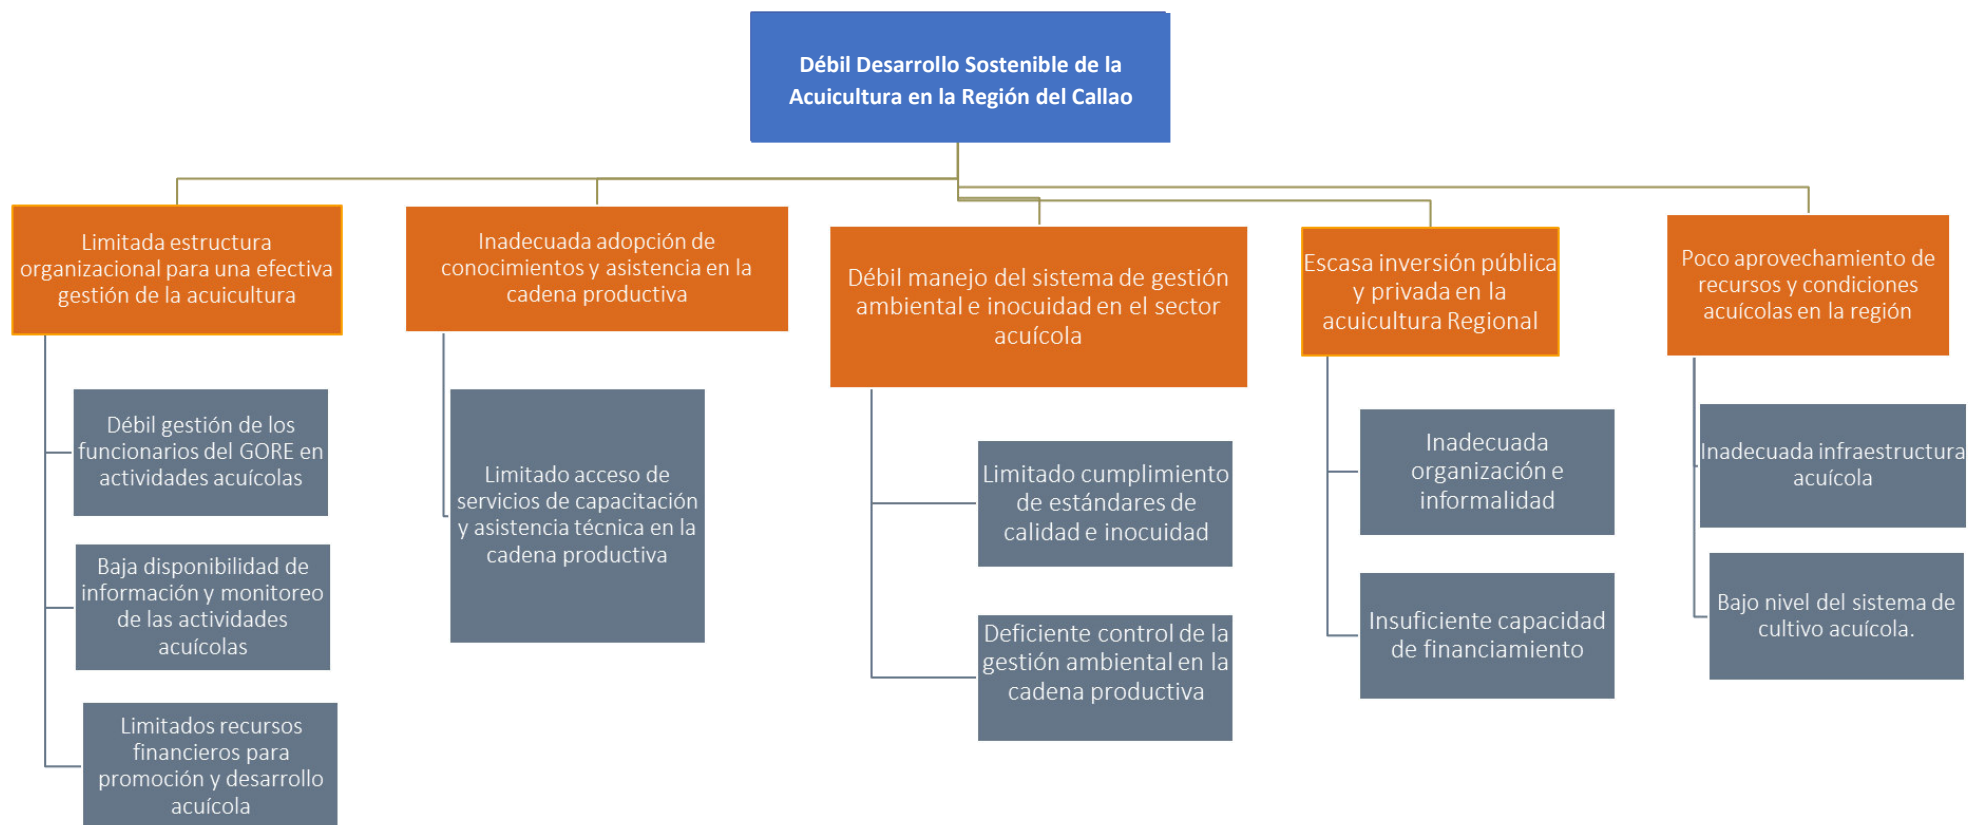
Débil Desarrollo Sostenible de la Acuicultura en la Región del Callao

Limitada estructura organizacional para una efectiva gestión de la acuicultura

Débil gestión de los funcionarios del GORE en actividades acuícolas

Baja disponibilidad de información y monitoreo de las actividades acuícolas

Limitados recursos financieros para promoción y desarrollo acuícola

Inadecuada adopción de conocimientos y asistencia en la cadena productiva

Limitado acceso de servicios de capacitación y asistencia técnica en la cadena productiva

Débil manejo del sistema de gestión ambiental e inocuidad en el sector acuícola

Limitado cumplimiento de estándares de calidad e inocuidad

Deficiente control de la gestión ambiental en la cadena productiva

Escasa inversión pública y privada en la acuicultura Regional

Inadecuada organización e informalidad

Insuficiente capacidad de financiamiento

Poco aprovechamiento de recursos y condiciones acuícolas en la región

Inadecuada infraestructura acuícola

Bajo nivel del sistema de cultivo acuícola.